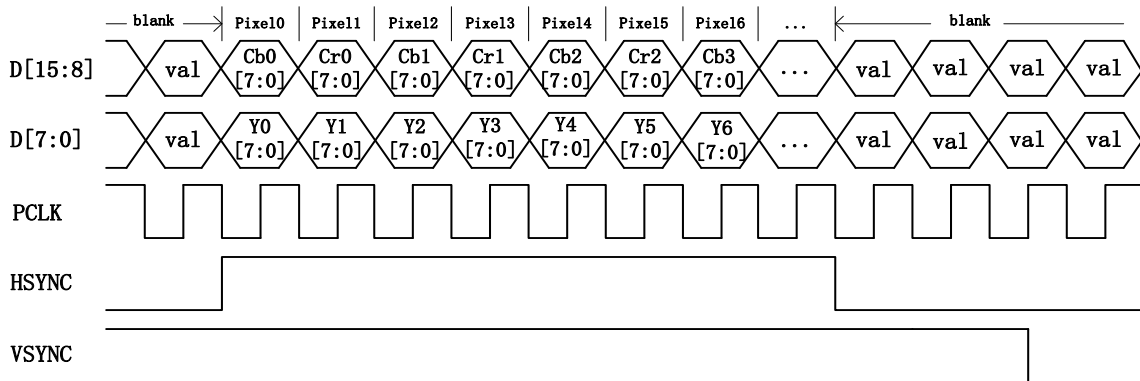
blank Pixel0 Pixel1 Pixel2 Pixel3 Pixel4 Pixel5 Pixel6 ... blank

D[15:8] val Cb0 [7:0] Cr0 [7:0] Cb1 [7:0] Cr1 [7:0] Cb2 [7:0] Cr2 [7:0] Cb3 [7:0] ... val val val val

D[7:0] val Y0 [7:0] Y1 [7:0] Y2 [7:0] Y3 [7:0] Y4 [7:0] Y5 [7:0] Y6 [7:0] ... val val val val

PCLK

HSYNC

VSYNC